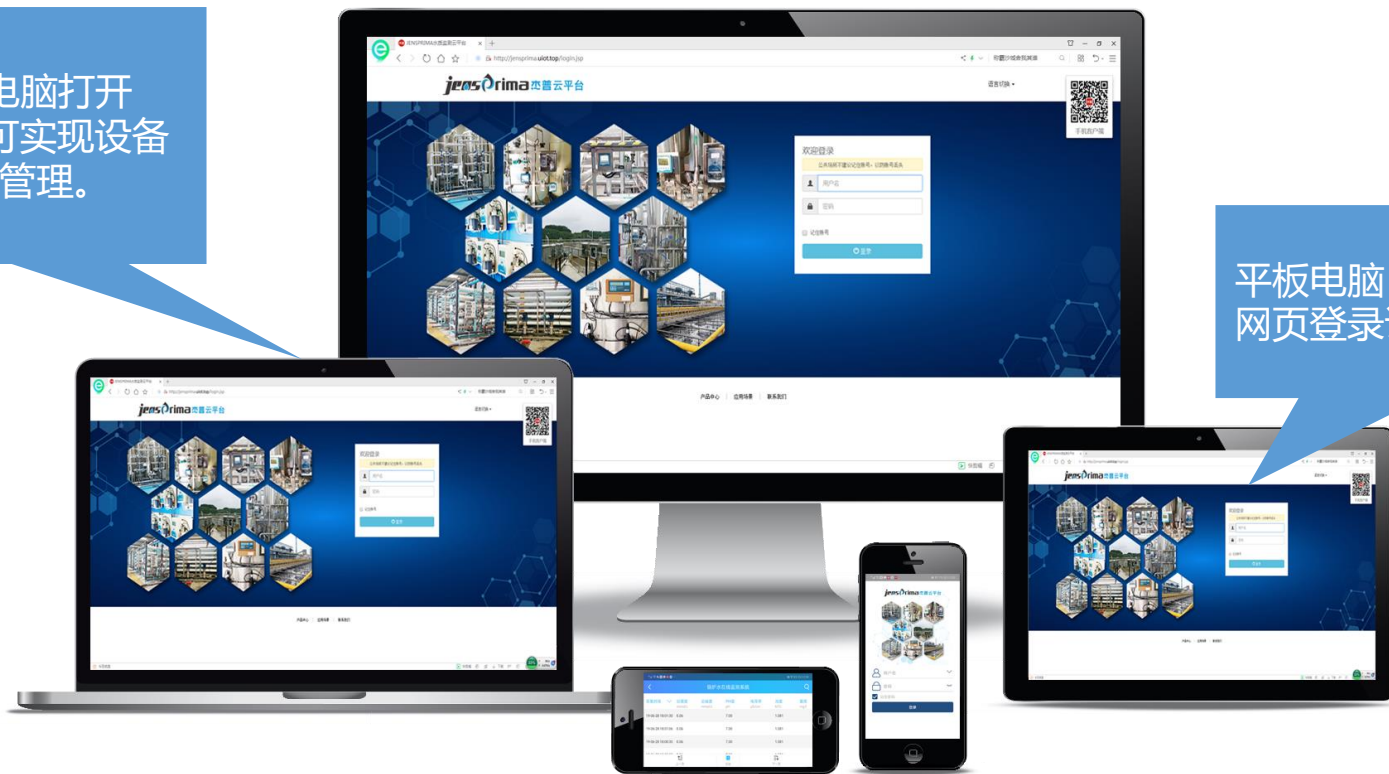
电脑打开
可实现设备
管理。

平板电脑
网页登录

JENSPRIMA水质监测云平台
http://jensprima.uiot.top/login.jsp
jensprima杰普云平台
语言切换
手机客户端
欢迎登录
公共场所不建议记住账号，以防账号泄露
用户名
密码
记住账号
登录
产品中心 | 应用场景 | 联系我们